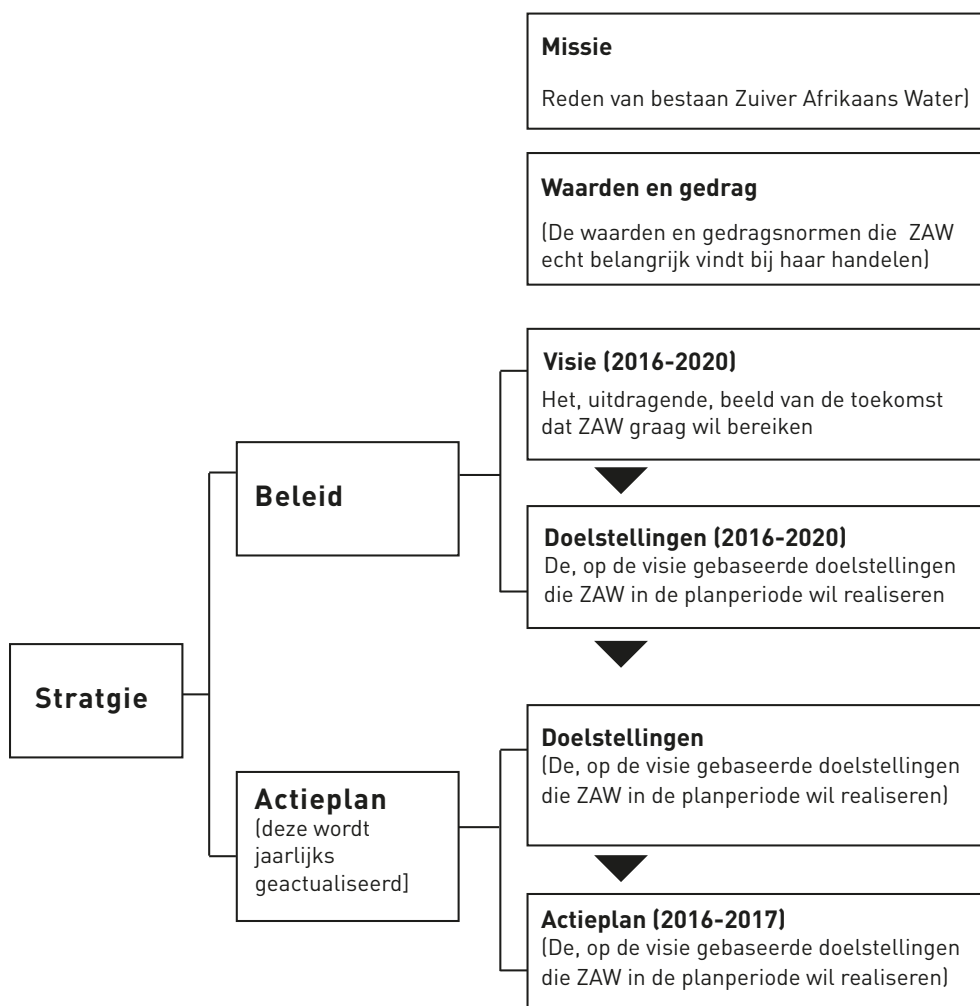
Missie

Reden van bestaan Zuiver Afrikaans Water)

Waarden en gedrag

(De waarden en gedragsnormen die ZAW echt belangrijk vindt bij haar handelen)

Stratgie

Beleid

Visie (2016-2020)

Het, uitdragende, beeld van de toekomst dat ZAW graag wil bereiken

Doelstellingen (2016-2020)

De, op de visie gebaseerde doelstellingen die ZAW in de planperiode wil realiseren

Actieplan
(deze wordt jaarlijks geactualiseerd)

Doelstellingen

(De, op de visie gebaseerde doelstellingen die ZAW in de planperiode wil realiseren)

Actieplan (2016-2017)

(De, op de visie gebaseerde doelstellingen die ZAW in de planperiode wil realiseren)